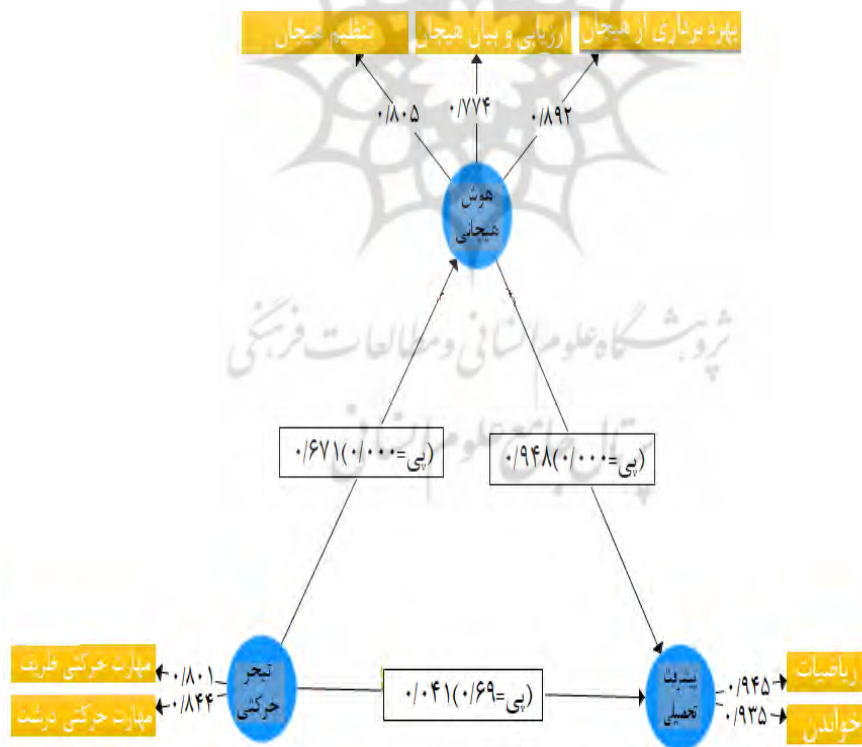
تنظیم هیجان
ارزیابی و بیان هیجان
بهره برداری از هیجان
۰/۸۰۵
۰/۷۷۴
۰/۸۹۲
هوش هیجانی
پژوهشگاه علوم انسانی و مطالعات فرهنگی
پرتال جامع علوم انسانی
(پی=۰/۰۰۰) ۰/۶۷۱
(پی=۰/۰۰۰) ۰/۹۴۸
مهارت حرکتی ظریف
مهارت حرکتی درشت
۰/۸۰۱
۰/۸۴۴
تبحر حرکتی
(پی=۰/۶۹) ۰/۰۴۱
پیشرفت تحصیلی
۰/۹۴۵
۰/۹۳۵
ریاضیات
خواندن